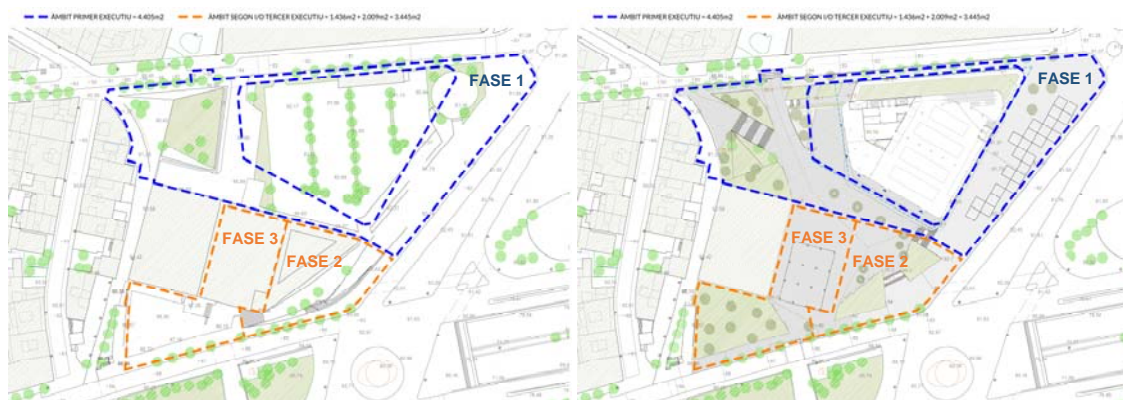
ÀMBIT PRIMER EXECUTIU = 4.405m2
ÀMBIT SEGON I/O TERCER EXECUTIU = 1.436m2 + 2.009m2 = 3.445m2

FASE 1
FASE 3
FASE 2

ÀMBIT PRIMER EXECUTIU = 4.405m2
ÀMBIT SEGON I/O TERCER EXECUTIU = 1.436m2 + 2.009m2 = 3.445m2

FASE 1
FASE 3
FASE 2